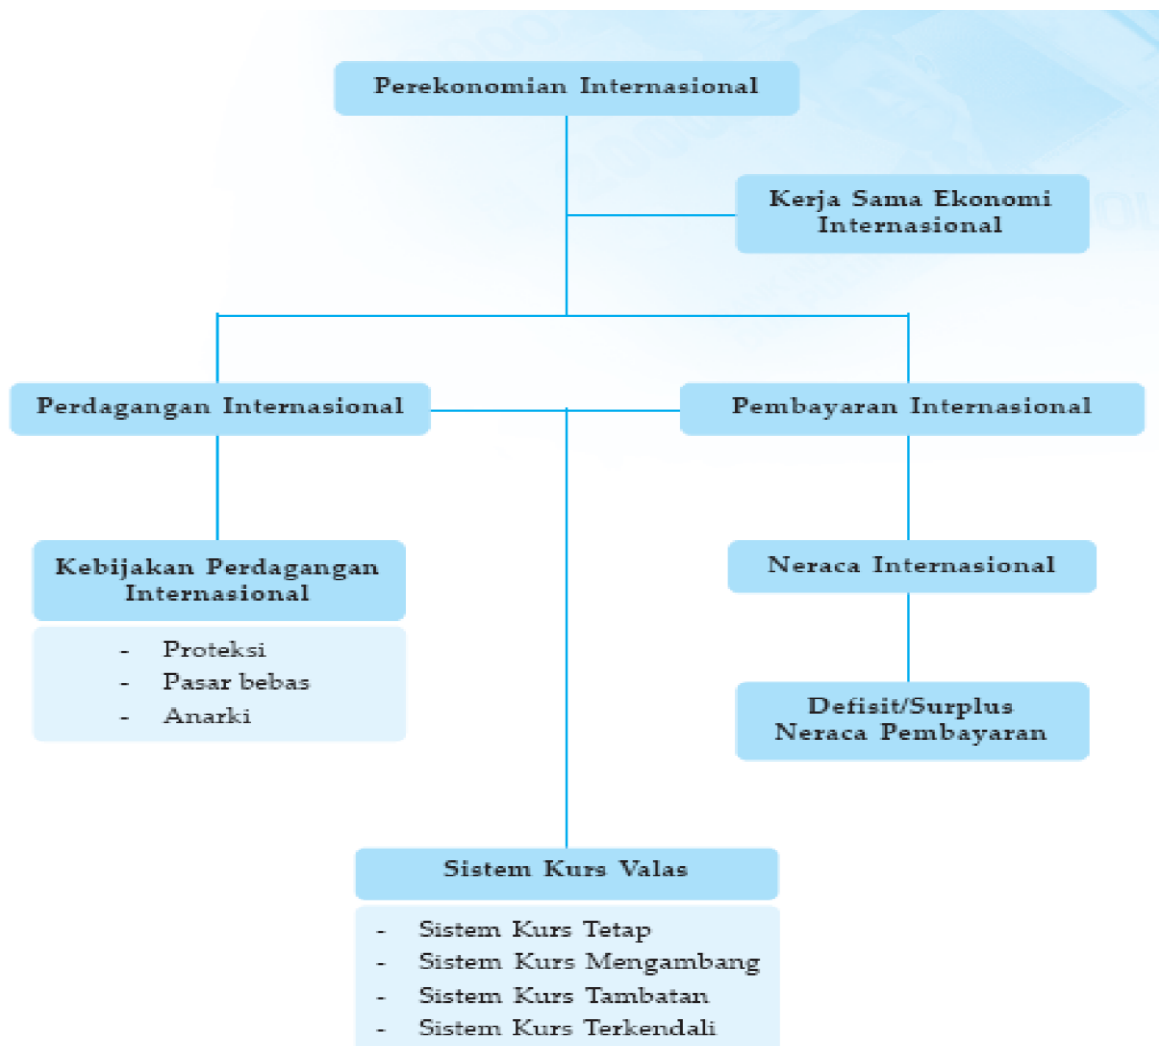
Perekonomian Internasional

Kerja Sama Ekonomi Internasional

Perdagangan Internasional

Pembayaran Internasional

Kebijakan Perdagangan Internasional

- Proteksi
- Pasar bebas
- Anarki

Neraca Internasional

Defisit/Surplus Neraca Pembayaran

Sistem Kurs Valas

- Sistem Kurs Tetap
- Sistem Kurs Mengambang
- Sistem Kurs Tambatan
- Sistem Kurs Terkendali